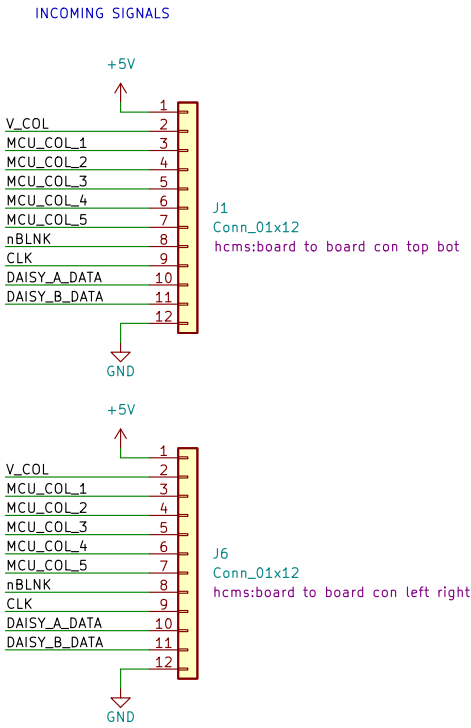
INCOMING SIGNALS

+5V

1
V_COL 2
MCU_COL_1 3
MCU_COL_2 4
MCU_COL_3 5
MCU_COL_4 6
MCU_COL_5 7
nBLNK 8
CLK 9
DAISY_A_DATA 10
DAISY_B_DATA 11
12

GND

J1
Conn_01x12
hcms:board to board con top bot

+5V

1
V_COL 2
MCU_COL_1 3
MCU_COL_2 4
MCU_COL_3 5
MCU_COL_4 6
MCU_COL_5 7
nBLNK 8
CLK 9
DAISY_A_DATA 10
DAISY_B_DATA 11
12

GND

J6
Conn_01x12
hcms:board to board con left right